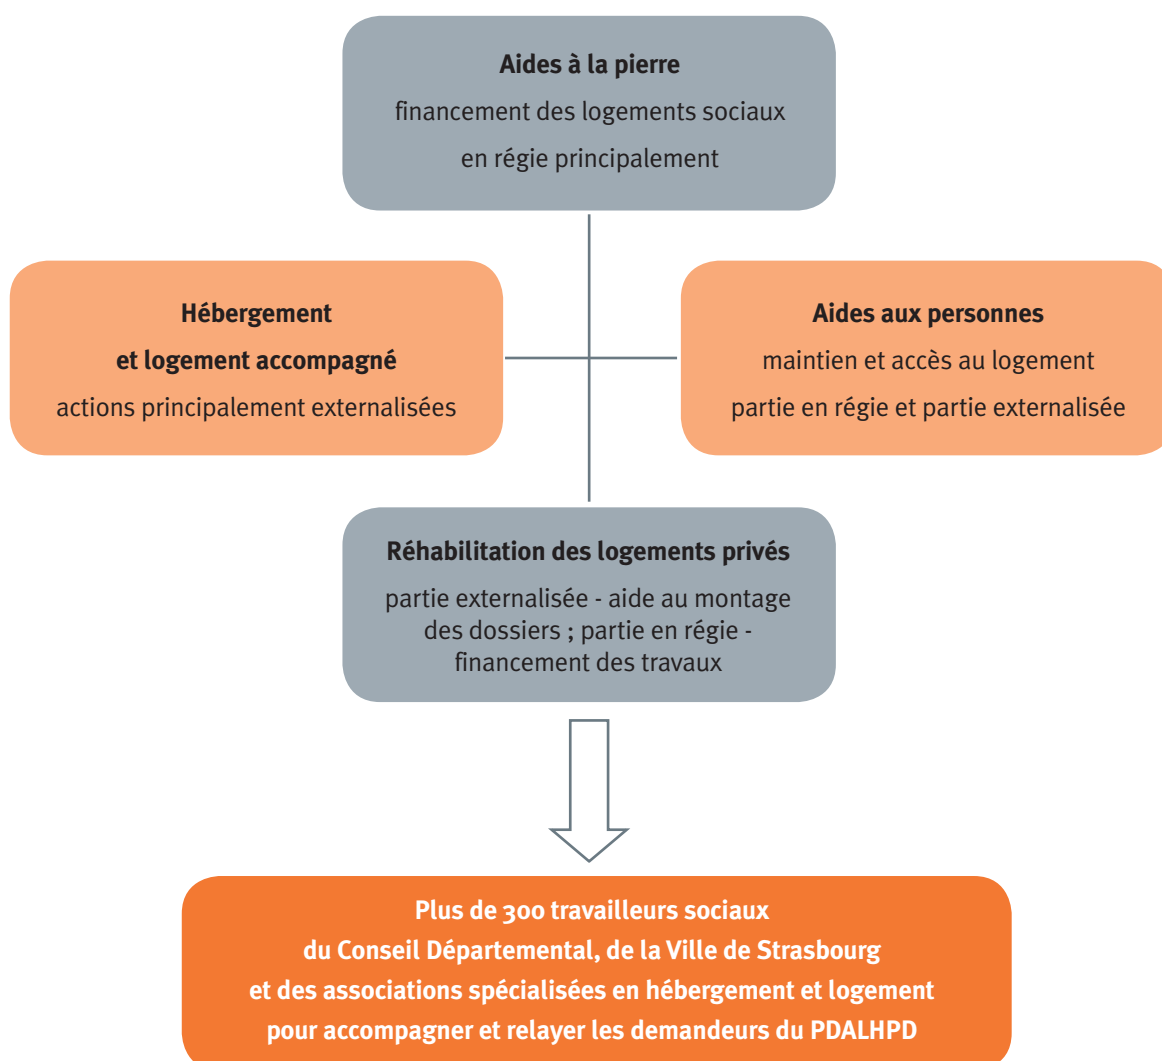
**Aides à la pierre**
financement des logements sociaux
en régie principalement

**Hébergement
et logement accompagné**
actions principalement externalisées

**Aides aux personnes**
maintien et accès au logement
partie en régie et partie externalisée

**Réhabilitation des logements privés**
partie externalisée - aide au montage des dossiers ; partie en régie - financement des travaux

**Plus de 300 travailleurs sociaux
du Conseil Départemental, de la Ville de Strasbourg
et des associations spécialisées en hébergement et logement
pour accompagner et relayer les demandeurs du PDALHPD**